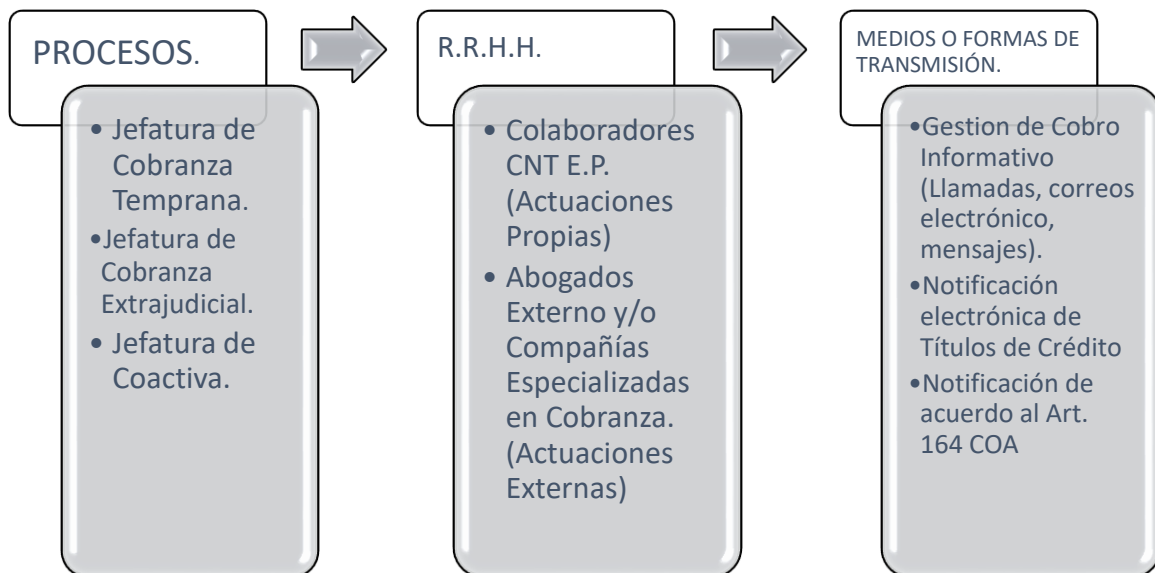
PROCESOS.

• Jefatura de Cobranza Temprana.
• Jefatura de Cobranza Extrajudicial.
• Jefatura de Coactiva.

R.R.H.H.

• Colaboradores CNT E.P. (Actuaciones Propias)
• Abogados Externo y/o Compañías Especializadas en Cobranza. (Actuaciones Externas)

MEDIOS O FORMAS DE TRANSMISIÓN.

• Gestion de Cobro Informativo (Llamadas, correos electrónico, mensajes).
• Notificación electrónica de Títulos de Crédito
• Notificación de acuerdo al Art. 164 COA